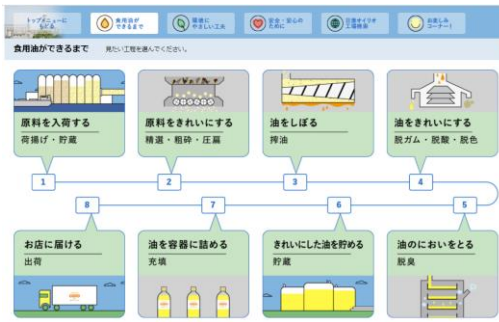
トップメニューにもどる
食用油ができるまで
環境にやさしい工夫
安全・安心のために
日清オイリオ工場見学
お楽しみコーナー！

食用油ができるまで　見たい工程を選んでください。

原料を入荷する
荷揚げ・貯蔵

原料をきれいにする
精選・粗砕・圧扁

油をしぼる
搾油

油をきれいにする
脱ガム・脱酸・脱色

1
2
3
4

8
7
6
5

お店に届ける
出荷

油を容器に詰める
充填

きれいにした油を貯める
貯蔵

油のにおいをとる
脱臭